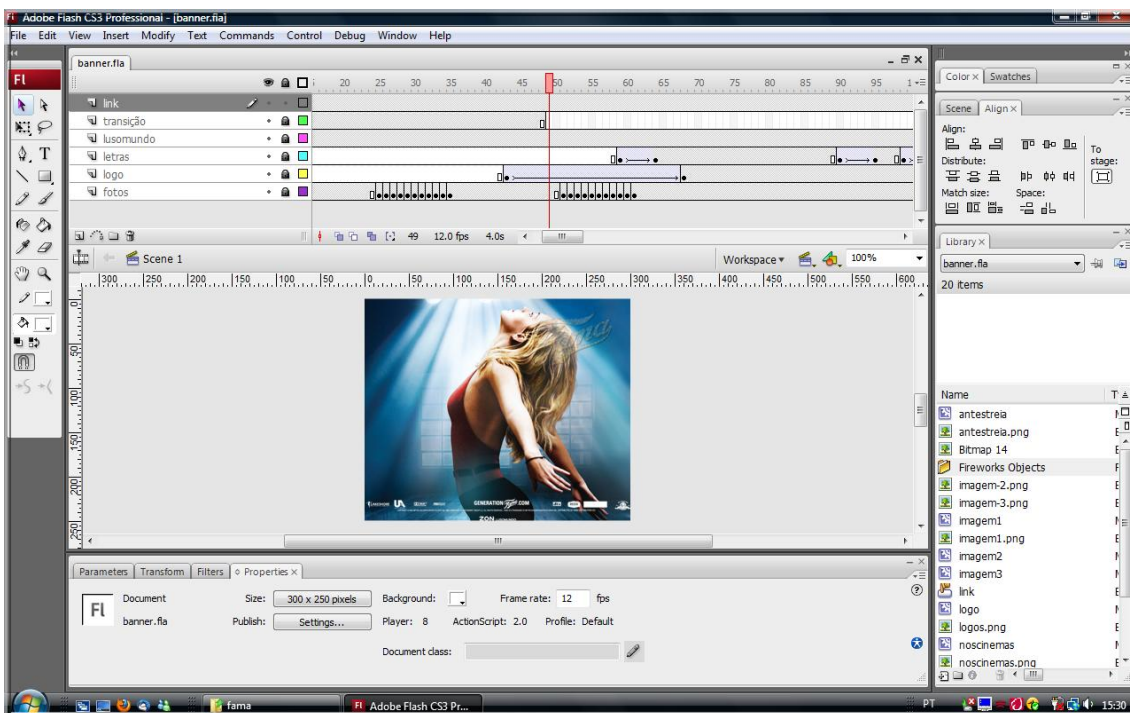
Adobe Flash CS3 Professional - [banner.fla]

File Edit View Insert Modify Text Commands Control Debug Window Help

banner.fla

link
transição
lusomundo
letras
logo
fotos

20 25 30 35 40 45 50 55 60 65 70 75 80 85 90 95

49 12.0 fps 4.0s

Scene 1

Workspace 100%

300 250 200 150 100 50 0 50 100 150 200 250 300 350 400 450 500 550 600

GENERATION .COM

ZON

Parameters | Transform | Filters | Properties

Fl Document

banner.fla

Size: 300 x 250 pixels

Publish: Settings...

Background:

Frame rate: 12 fps

Player: 8 ActionScript: 2.0 Profile: Default

Document class:

Color Swatches

Scene Align

Align:

Distribute:

Match size: Space:

To stage:

Library

banner.fla

20 items

Name

antestreia
antestreia.png
Bitmap 14
Fireworks Objects
imagem-2.png
imagem-3.png
imagem1
imagem1.png
imagem2
imagem3
link
logo
logos.png
noscinemas
noscinemas.png

fama

Adobe Flash CS3 Pr...

PT

15:30